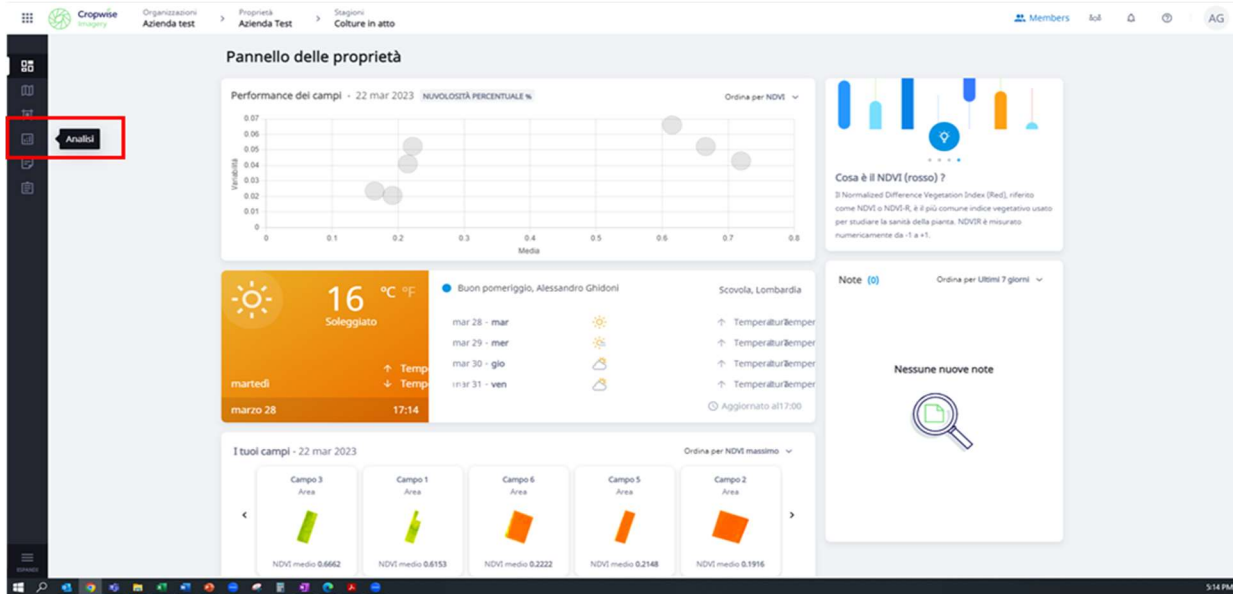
Cropwise Imagery
Organizzazioni
Azienda test
Proprietà
Azienda Test
Stagioni
Colture in atto
Members
AG

Analisi

Pannello delle proprietà

Performance dei campi - 22 mar 2023 NUVOLOSITÀ PERCENTUALE %
Ordina per NDVI

Variabilità
0.07
0.06
0.05
0.04
0.03
0.02
0.01
0
0 0.1 0.2 0.3 0.4 0.5 0.6 0.7 0.8
Media

Cosa è il NDVI (rosso) ?
Il Normalized Difference Vegetation Index (Red), riferito come NDVI o NDVI-R, è il più comune indice vegetativo usato per studiare la sanità della pianta. NDVIR è misurato numericamente da -1 a +1.

16 °C °F
Soleggiato
Temp
Temp
martedì
marzo 28 17:14

Buon pomeriggio, Alessandro Ghidoni
Scovola, Lombardia
mar 28 - mar Temperatur Temper
mar 29 - mer Temperatur Temper
mar 30 - gio Temperatur Temper
mar 31 - ven Temperatur Temper
Aggiornato al17:00

Note (0)
Ordina per Ultimi 7 giorni
Nessune nuove note

I tuoi campi - 22 mar 2023
Ordina per NDVI massimo

Campo 3
Area
NDVI medio 0.6662
Campo 1
Area
NDVI medio 0.6153
Campo 6
Area
NDVI medio 0.2222
Campo 5
Area
NDVI medio 0.2148
Campo 2
Area
NDVI medio 0.1916

5:14 PM